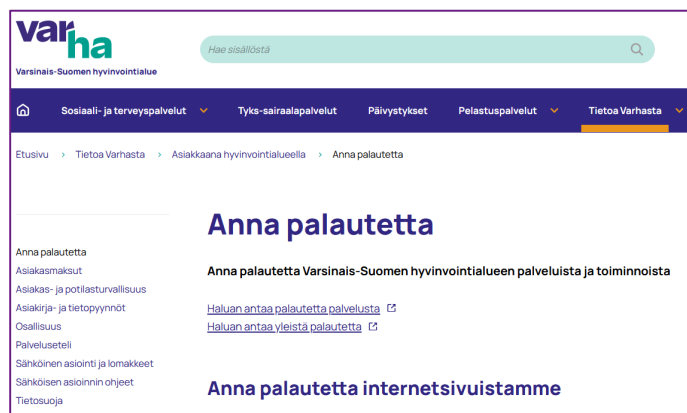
varha
Varsinais-Suomen hyvinvointialue

Hae sisällöstä

Sosiaali- ja terveyspalvelut
Tyks-sairaalapalvelut
Päivystykset
Pelastuspalvelut
Tietoa Varhasta

Etusivu › Tietoa Varhasta › Asiakkaana hyvinvointialueella › Anna palautetta

Anna palautetta
Asiakasmaksut
Asiakas- ja potilasturvallisuus
Asiakirja- ja tietopyynnöt
Osallisuus
Palveluseteli
Sähköinen asiointi ja lomakkeet
Sähköisen asioinnin ohjeet
Tietosuoja

Anna palautetta

Anna palautetta Varsinais-Suomen hyvinvointialueen palveluista ja toiminnoista

Haluan antaa palautetta palvelusta
Haluan antaa yleistä palautetta

Anna palautetta internetsivuistamme